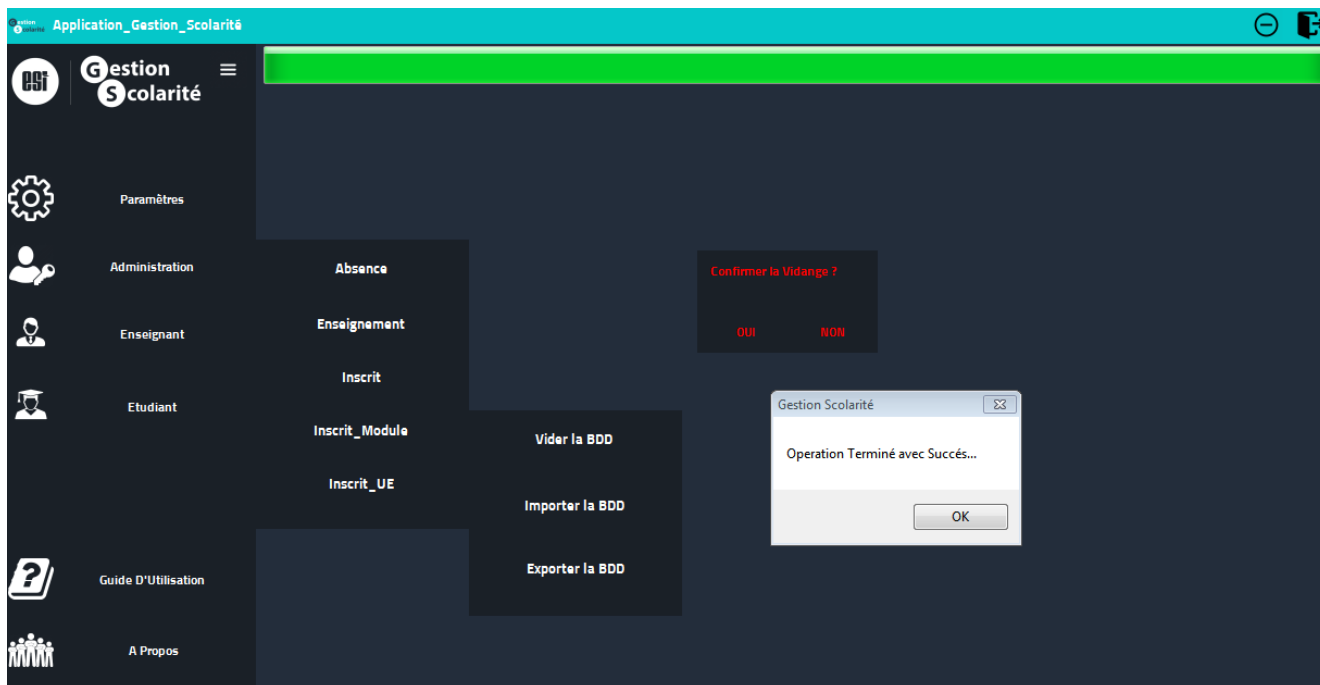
Gestion Scolarité Application_Gestion_Scolarité

ESI

Gestion Scolarité

Paramètres

Administration

Enseignant

Etudiant

Guide D'Utilisation

A Propos

Absence

Enseignement

Inscrit

Inscrit_Module

Inscrit_UE

Vider la BDD

Importer la BDD

Exporter la BDD

Confirmer la Vidange ?

OUI NON

Gestion Scolarité

Operation Terminé avec Succés...

OK